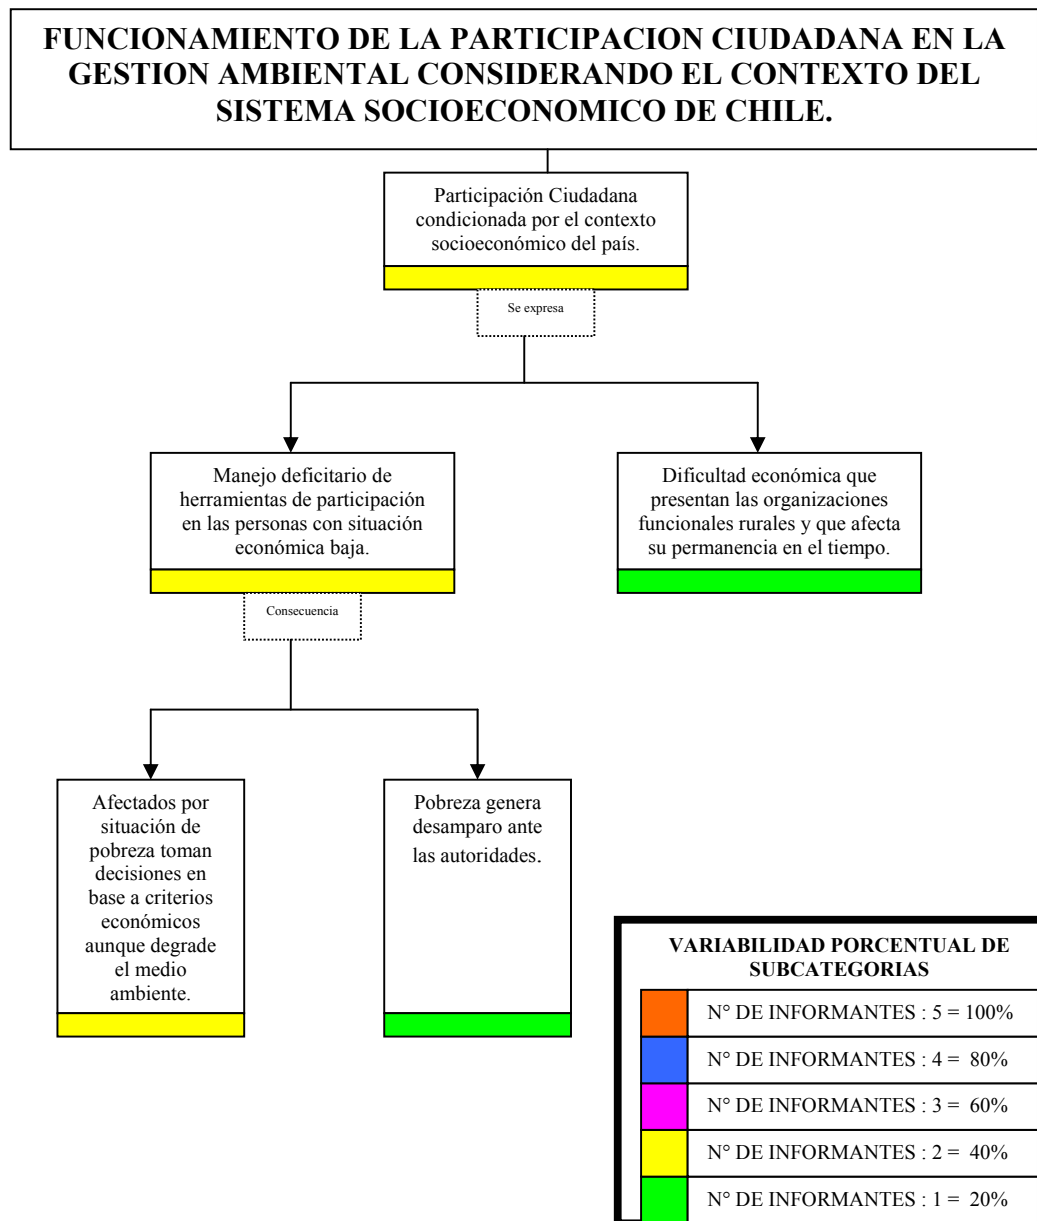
FUNCIONAMIENTO DE LA PARTICIPACION CIUDADANA EN LA GESTION AMBIENTAL CONSIDERANDO EL CONTEXTO DEL SISTEMA SOCIOECONOMICO DE CHILE.

Participación Ciudadana condicionada por el contexto socioeconómico del país.

Se expresa

Manejo deficitario de herramientas de participación en las personas con situación económica baja.

Dificultad económica que presentan las organizaciones funcionales rurales y que afecta su permanencia en el tiempo.

Consecuencia

Afectados por situación de pobreza toman decisiones en base a criterios económicos aunque degrade el medio ambiente.

Pobreza genera desamparo ante las autoridades.

VARIABILIDAD PORCENTUAL DE SUBCATEGORIAS

| | |
|---|---|
| | N° DE INFORMANTES : 5 = 100% |
| | N° DE INFORMANTES : 4 = 80% |
| | N° DE INFORMANTES : 3 = 60% |
| | N° DE INFORMANTES : 2 = 40% |
| | N° DE INFORMANTES : 1 = 20% |